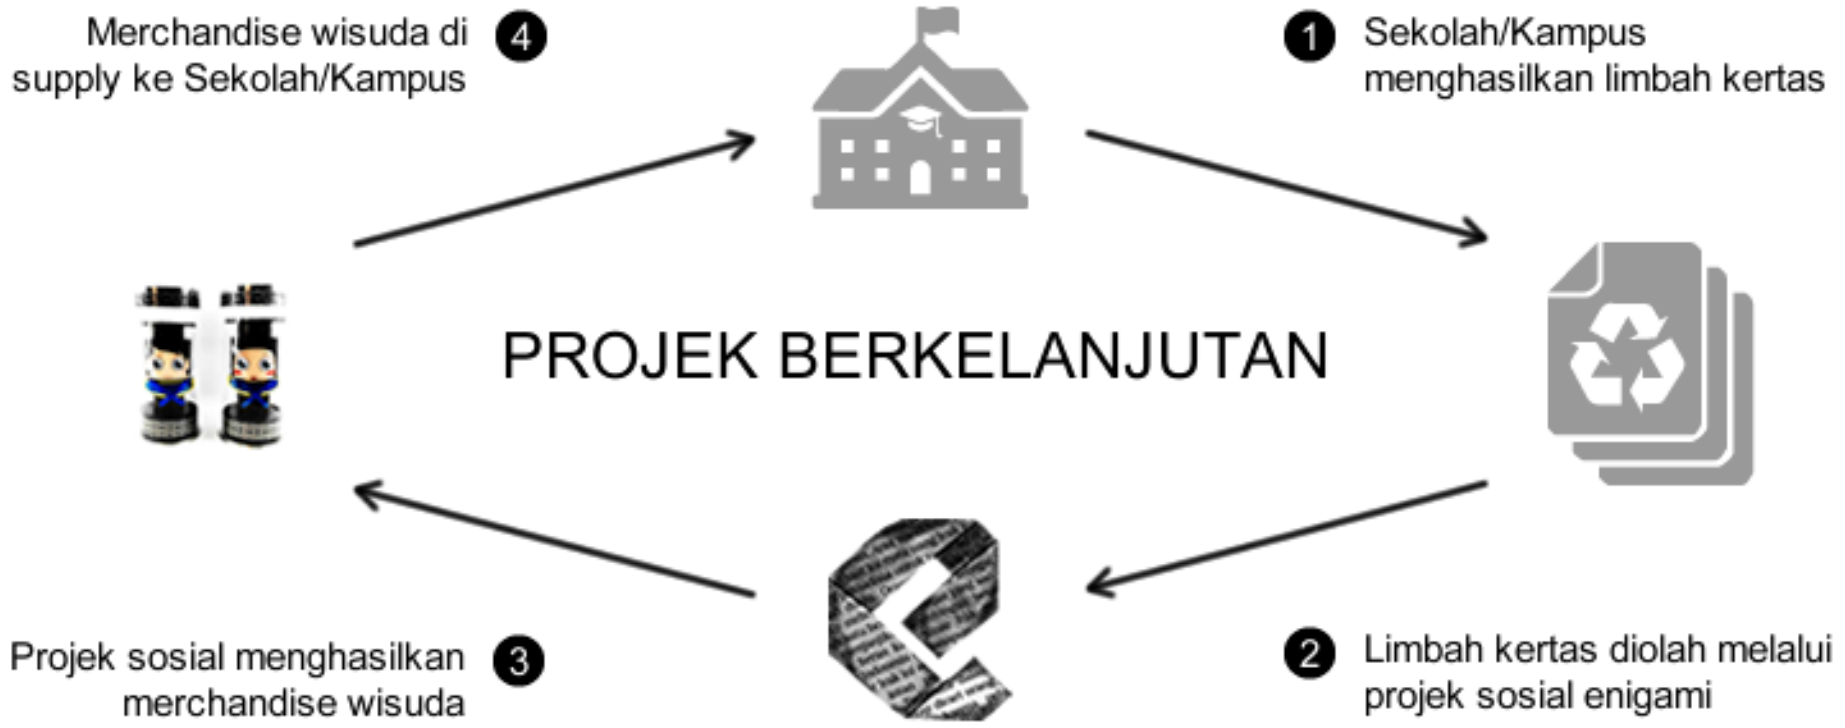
Merchandise wisuda di supply ke Sekolah/Kampus 4

1 Sekolah/Kampus menghasilkan limbah kertas

PROJEK BERKELANJUTAN

Projek sosial menghasilkan merchandise wisuda 3

2 Limbah kertas diolah melalui projek sosial enigami